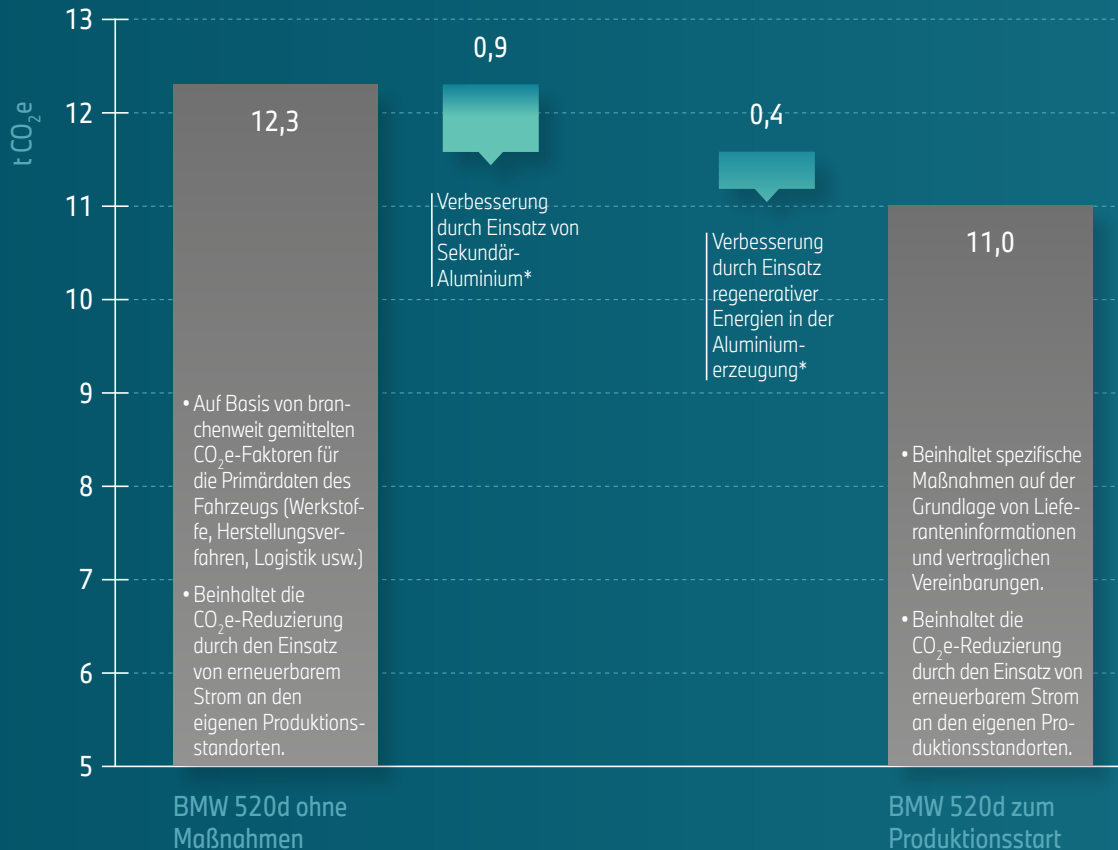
13
12
11
10
9
8
7
6
5

t $CO_2e$

12,3

• Auf Basis von branchenweit gemittelten $CO_2$e-Faktoren für die Primärdaten des Fahrzeugs (Werkstoffe, Herstellungsverfahren, Logistik usw.)

• Beinhaltet die $CO_2$e-Reduzierung durch den Einsatz von erneuerbarem Strom an den eigenen Produktionsstandorten.

0,9

Verbesserung durch Einsatz von Sekundär-Aluminium*

0,4

Verbesserung durch Einsatz regenerativer Energien in der Aluminiumerzeugung*

11,0

• Beinhaltet spezifische Maßnahmen auf der Grundlage von Lieferanteninformationen und vertraglichen Vereinbarungen.

• Beinhaltet die $CO_2$e-Reduzierung durch den Einsatz von erneuerbarem Strom an den eigenen Produktionsstandorten.

BMW 520d ohne Maßnahmen

BMW 520d zum Produktionsstart